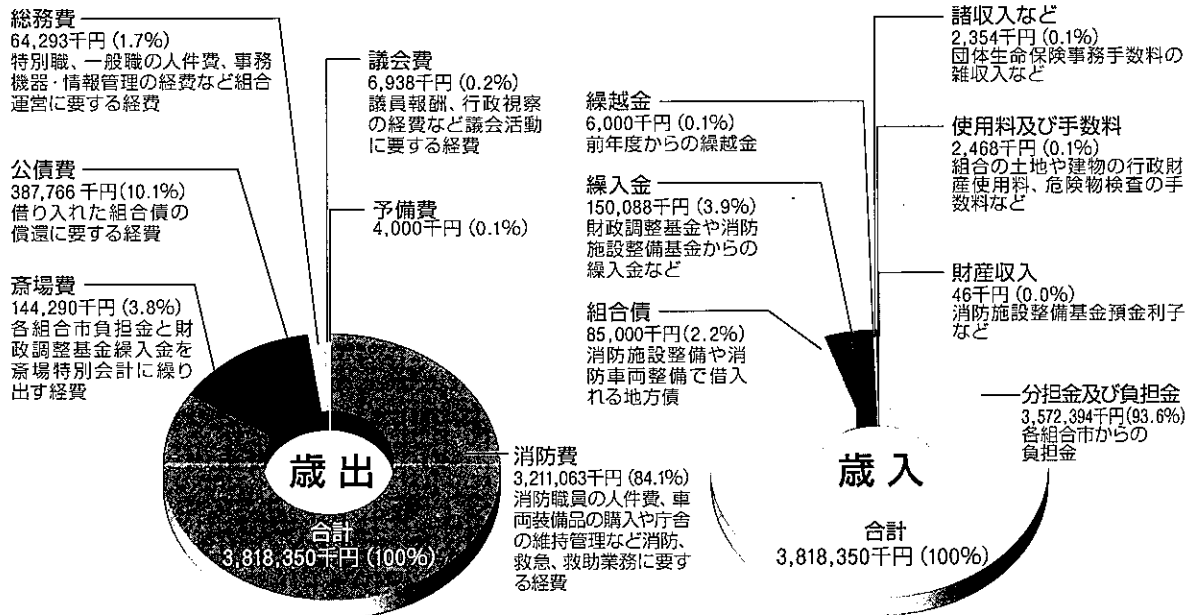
総務費
64,293千円（1.7%）
特別職、一般職の人件費、事務機器・情報管理の経費など組合運営に要する経費

議会費
6,938千円（0.2%）
議員報酬、行政視察の経費など議会活動に要する経費

公債費
387,766千円（10.1%）
借り入れた組合債の償還に要する経費

予備費
4,000千円（0.1%）

斎場費
144,290千円（3.8%）
各組合市負担金と財政調整基金繰入金を斎場特別会計に繰り出す経費

歳出
合計
3,818,350千円（100%）

消防費
3,211,063千円（84.1%）
消防職員の人件費、車両装備品の購入や庁舎の維持管理など消防、救急、救助業務に要する経費

諸収入など
2,354千円（0.1%）
団体生命保険事務手数料の雑収入など

繰越金
6,000千円（0.1%）
前年度からの繰越金

使用料及び手数料
2,468千円（0.1%）
組合の土地や建物の行政財産使用料、危険物検査の手数料など

繰入金
150,088千円（3.9%）
財政調整基金や消防施設整備基金からの繰入金など

財産収入
46千円（0.0%）
消防施設整備基金預金利子など

組合債
85,000千円（2.2%）
消防施設整備や消防車両整備で借入れる地方債

分担金及び負担金
3,572,394千円（93.6%）
各組合市からの負担金

歳入
合計
3,818,350千円（100%）